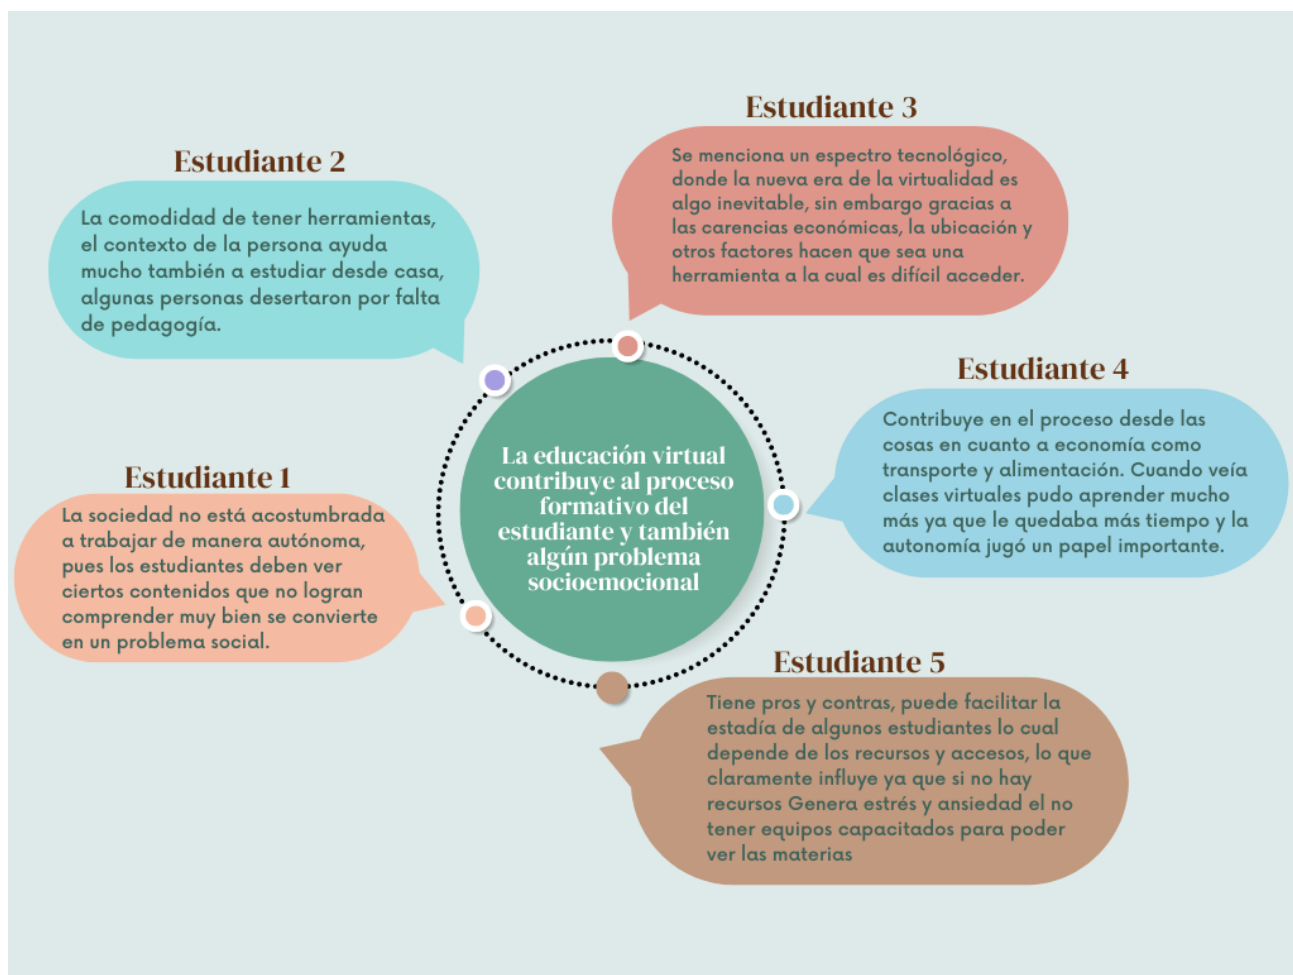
La educación virtual contribuye al proceso formativo del estudiante y también algún problema socioemocional

Estudiante 1

La sociedad no está acostumbrada a trabajar de manera autónoma, pues los estudiantes deben ver ciertos contenidos que no logran comprender muy bien se convierte en un problema social.

Estudiante 2

La comodidad de tener herramientas, el contexto de la persona ayuda mucho también a estudiar desde casa, algunas personas desertaron por falta de pedagogía.

Estudiante 3

Se menciona un espectro tecnológico, donde la nueva era de la virtualidad es algo inevitable, sin embargo gracias a las carencias económicas, la ubicación y otros factores hacen que sea una herramienta a la cual es difícil acceder.

Estudiante 4

Contribuye en el proceso desde las cosas en cuanto a economía como transporte y alimentación. Cuando veía clases virtuales pudo aprender mucho más ya que le quedaba más tiempo y la autonomía jugó un papel importante.

Estudiante 5

Tiene pros y contras, puede facilitar la estadía de algunos estudiantes lo cual depende de los recursos y accesos, lo que claramente influye ya que si no hay recursos Genera estrés y ansiedad el no tener equipos capacitados para poder ver las materias